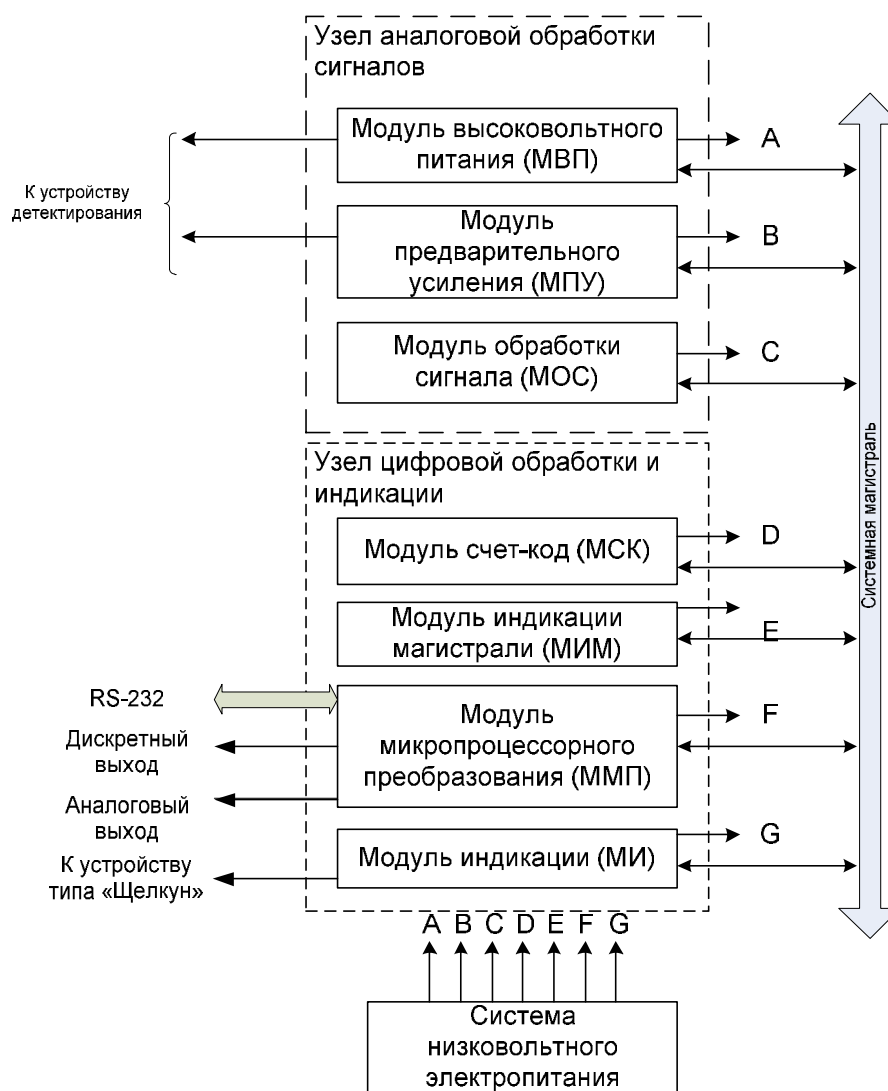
Узел аналоговой обработки сигналов

К устройству детектирования

Модуль высоковольтного питания (МВП)

A

Модуль предварительного усиления (МПУ)

B

Модуль обработки сигнала (МОС)

C

Системная магистраль

Узел цифровой обработки и индикации

Модуль счет-код (МСК)

D

Модуль индикации магистрали (МИМ)

E

RS-232

Дискретный выход

Аналоговый выход

Модуль микропроцессорного преобразования (ММП)

F

К устройству типа «Щелкун»

Модуль индикации (МИ)

G

A B C D E F G

Система низковольтного электропитания